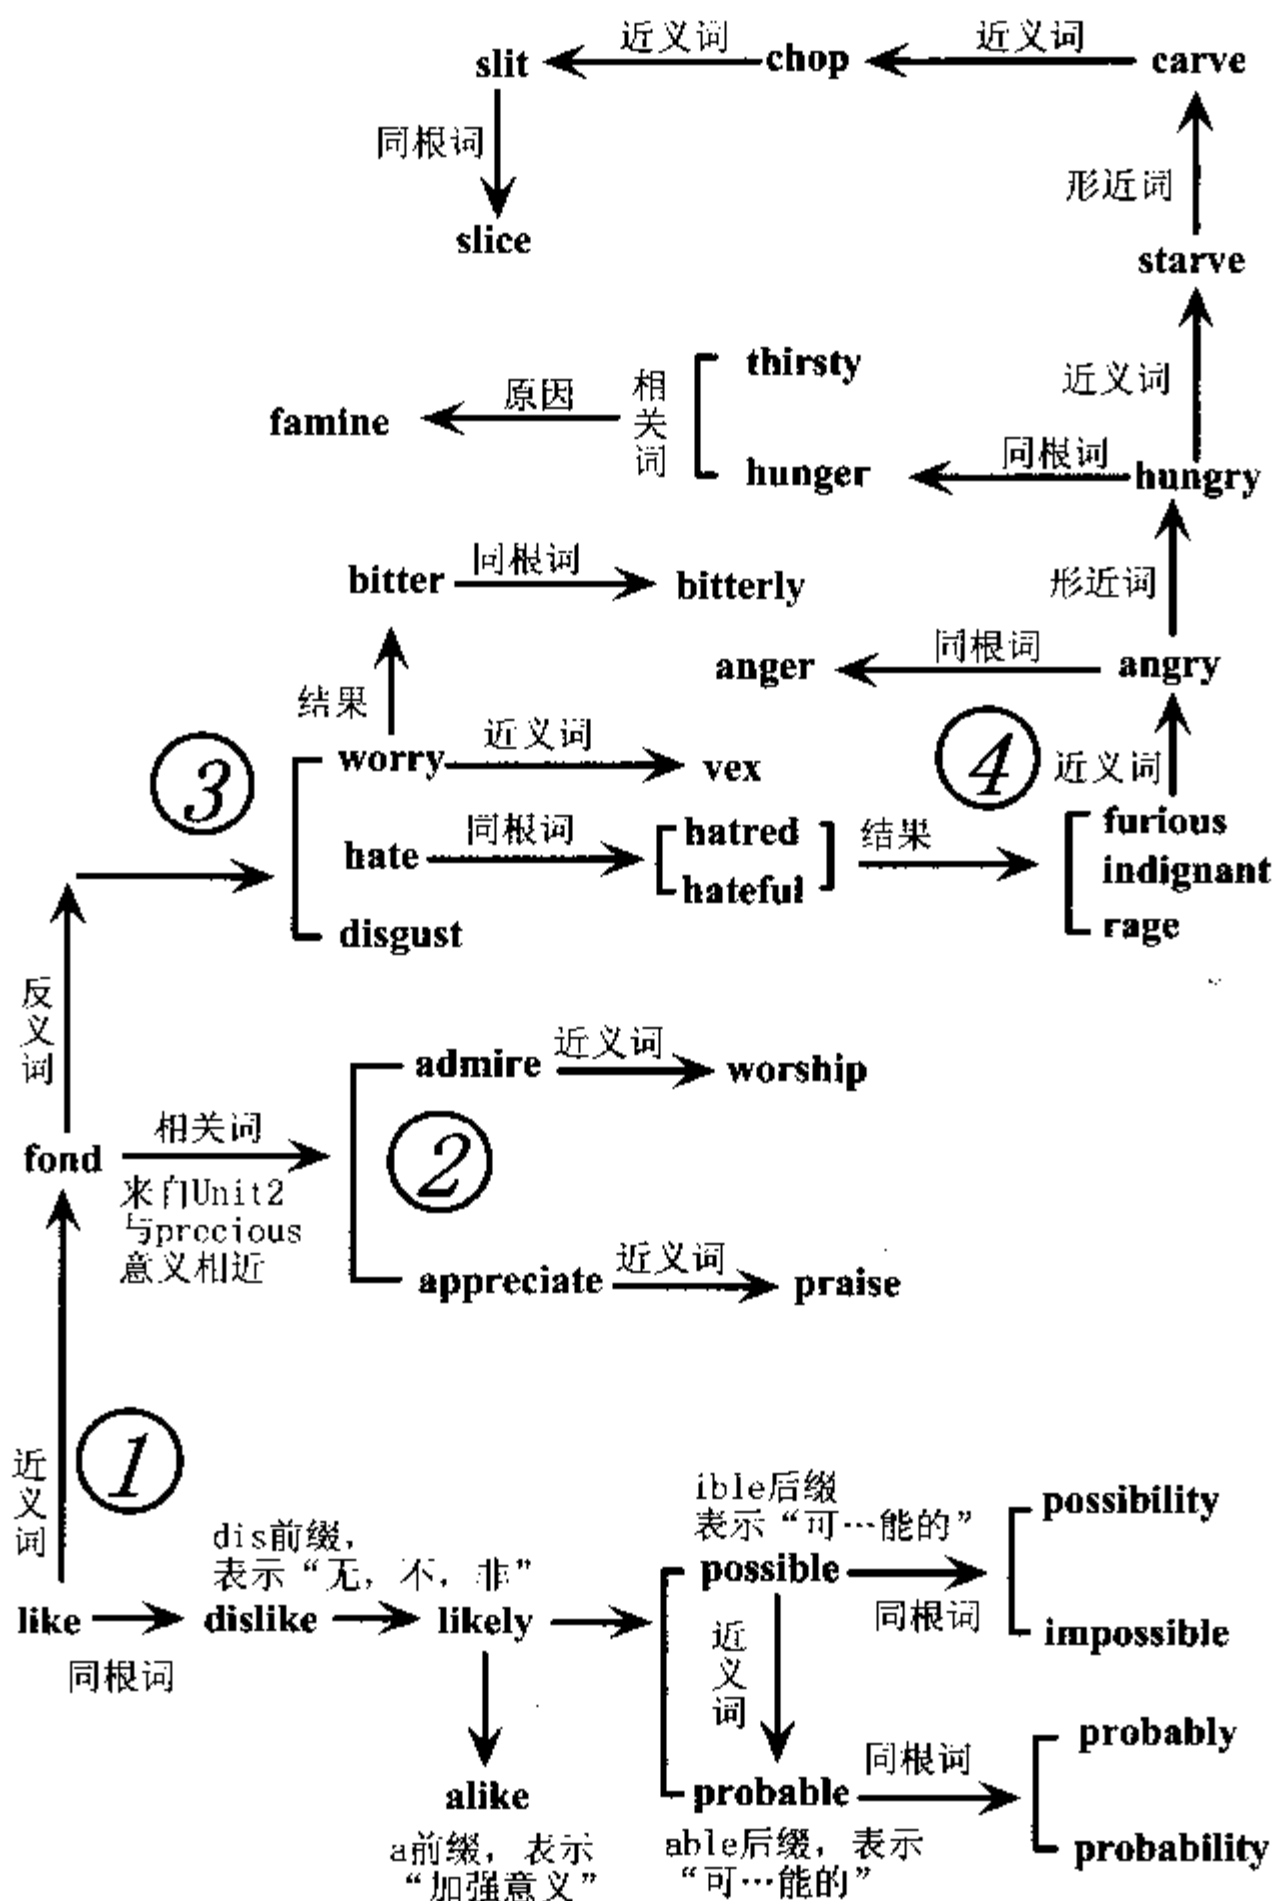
slit 近义词 chop 近义词 carve

同根词

slice

形近词

starve

近义词

famine 原因 相关词 thirsty hunger 同根词 hungry

bitter 同根词 bitterly

形近词

anger 同根词 angry

结果

③

worry 近义词 vex

④ 近义词

hate 同根词 hatred hateful 结果 furious indignant rage

disgust

反义词

admire 近义词 worship

fond 相关词 来自Unit2 与precious 意义相近 ②

appreciate 近义词 praise

近义词 ①

dis前缀，表示“无，不，非”

ible后缀 表示“可…能的”

possible 同根词 possibility impossible

like dislike likely

同根词

近义词

alike

probable 同根词 probably probability

a前缀，表示“加强意义”

able后缀，表示“可…能的”